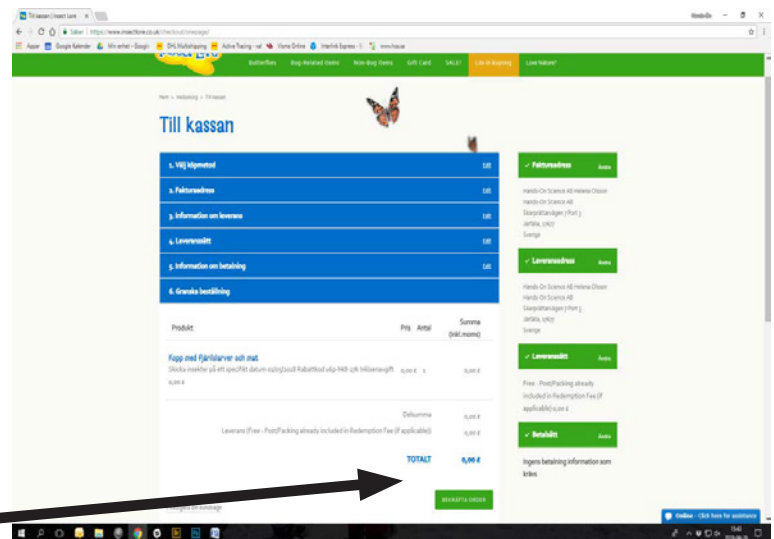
Till kassan | Insect Lore ×

Hands-On − ☐ ×

← → C ⌂ Säker | https://www.insectlore.co.uk/checkout/onepage/

Appar Google Kalender Min enhet - Googl DHL Multishipping Active Tracing - val Vismа Online Interlink Express - T www.hsu.se

Butterflies Bug-Related Items Non-Bug Items Gift Card SALE! Life in Kuping Love Nature?

Hem > Helpdesking > Till kassan

Till kassan

1. Välj köpmetod Edit

2. Fakturaadress Edit

3. Information om leverans Edit

4. Leveranssätt Edit

5. Information om betalning Edit

6. Granska beställning

| Produkt | Pris | Antal | Summa (inkl.moms) |
|---|---|---|---|
| Kopp med fjärilslarver och mat Skicka insekter på ett specifikt datum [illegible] Rabattkod v6p-hk8-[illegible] Inlösenavgift 0,00 £ | 0,00 £ | 1 | 0,00 £ |
| | | Delsumma | 0,00 £ |
| Leverans (Free - Post/Packing already included in Redemption Fee (if applicable)) | | | 0,00 £ |
| | | TOTALT | 0,00 £ |

Glömt en kod? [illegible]

BEKRÄFTA ORDER

✓ Fakturaadress Ändra

Hands-On Science AB Helena Olsson
Hands-On Science AB
Skarpskyttevägen 7 Port 3
Järfälla, 17677
Sverige

✓ Leveransadress Ändra

Hands-On Science AB Helena Olsson
Hands-On Science AB
Skarpskyttevägen 7 Port 3
Järfälla, 17677
Sverige

✓ Leveranssätt Ändra

Free - Post/Packing already included in Redemption Fee (if applicable) 0,00 £

✓ Betalsätt Ändra

Ingen betalning information som krävs

Online - Click here for assistance

15:40